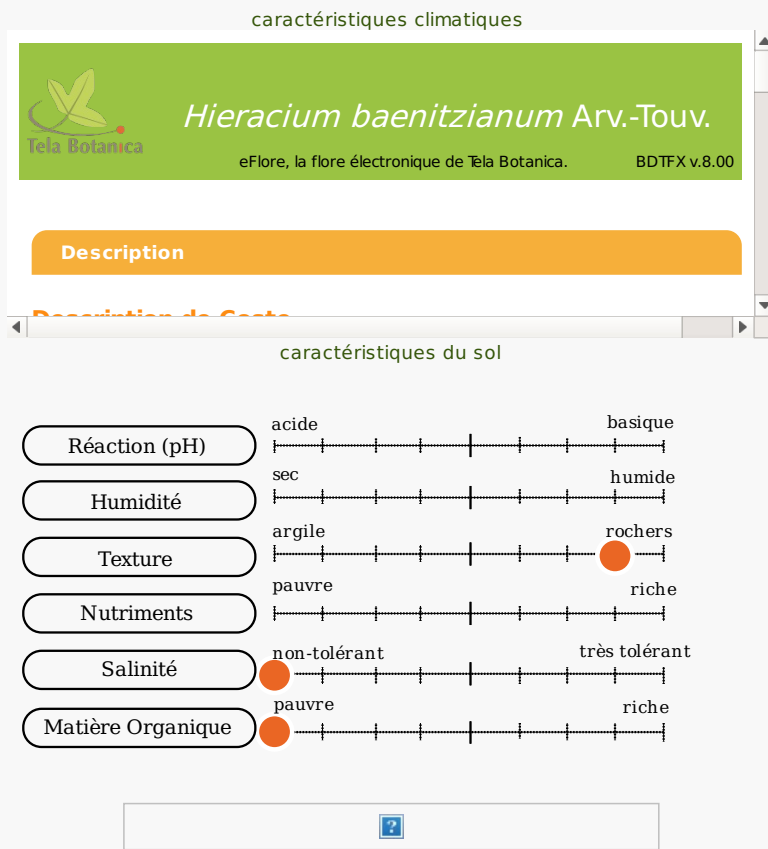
caractéristiques climatiques

Tela Botanica

*Hieracium baenitzianum* Arv.-Touv.

eFlore, la flore électronique de Tela Botanica. BDTFX v.8.00

Description

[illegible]

caractéristiques du sol

Réaction (pH) acide basique

Humidité sec humide

Texture argile rochers

Nutriments pauvre riche

Salinité non-tolérant très tolérant

Matière Organique pauvre riche

?